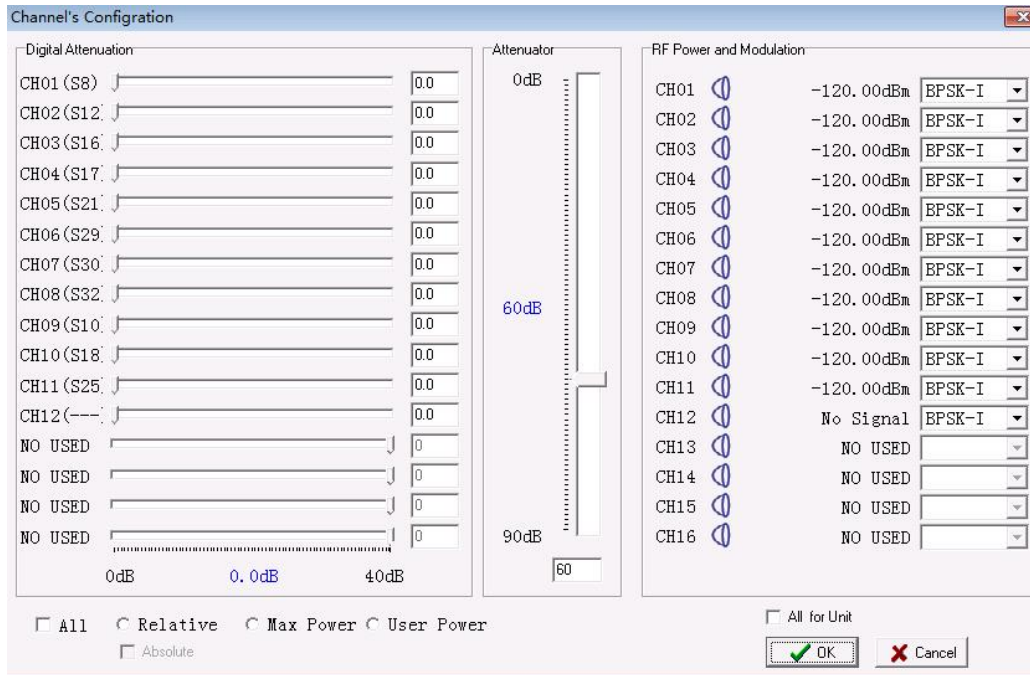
Channel's Configration

Digital Attenuation

CH01(S8) 0.0
CH02(S12 0.0
CH03(S16 0.0
CH04(S17 0.0
CH05(S21 0.0
CH06(S29 0.0
CH07(S30 0.0
CH08(S32 0.0
CH09(S10 0.0
CH10(S18 0.0
CH11(S25 0.0
CH12(--- 0.0
NO USED 0
NO USED 0
NO USED 0
NO USED 0

0dB 0.0dB 40dB

Attenuator

0dB
60dB
90dB
60

RF Power and Modulation

| | | |
|---|---|---|
| CH01 | -120.00dBm | BPSK-I |
| CH02 | -120.00dBm | BPSK-I |
| CH03 | -120.00dBm | BPSK-I |
| CH04 | -120.00dBm | BPSK-I |
| CH05 | -120.00dBm | BPSK-I |
| CH06 | -120.00dBm | BPSK-I |
| CH07 | -120.00dBm | BPSK-I |
| CH08 | -120.00dBm | BPSK-I |
| CH09 | -120.00dBm | BPSK-I |
| CH10 | -120.00dBm | BPSK-I |
| CH11 | -120.00dBm | BPSK-I |
| CH12 | No Signal | BPSK-I |
| CH13 | NO USED | |
| CH14 | NO USED | |
| CH15 | NO USED | |
| CH16 | NO USED | |

All Relative Max Power User Power
Absolute

All for Unit
OK Cancel